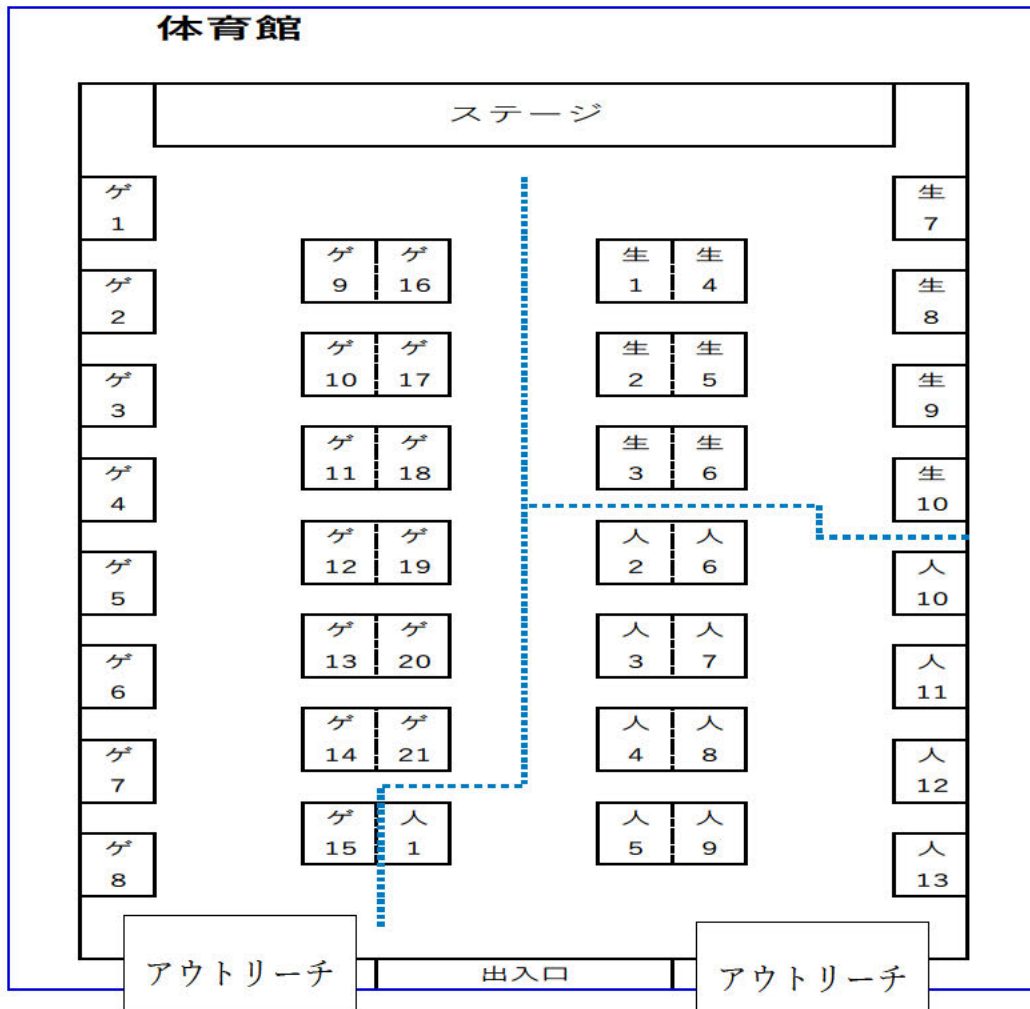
体育館

ステージ

ゲ 1
ゲ 2
ゲ 3
ゲ 4
ゲ 5
ゲ 6
ゲ 7
ゲ 8

ゲ 9 | ゲ 16
ゲ 10 | ゲ 17
ゲ 11 | ゲ 18
ゲ 12 | ゲ 19
ゲ 13 | ゲ 20
ゲ 14 | ゲ 21
ゲ 15 | 人 1

生 1 | 生 4
生 2 | 生 5
生 3 | 生 6
人 2 | 人 6
人 3 | 人 7
人 4 | 人 8
人 5 | 人 9

生 7
生 8
生 9
生 10
人 10
人 11
人 12
人 13

アウトリーチ
出入口
アウトリーチ